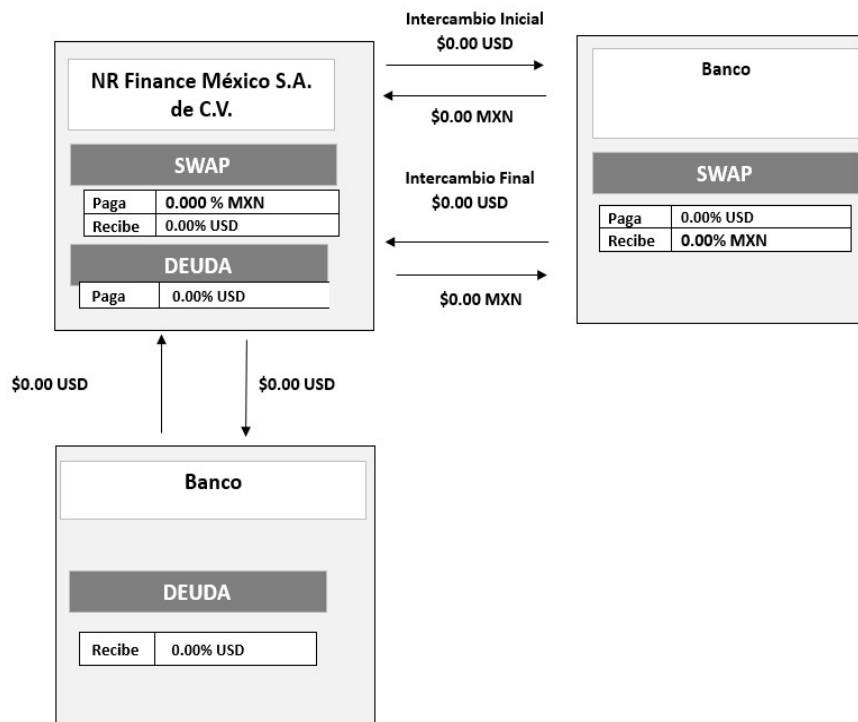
NR Finance México S.A. de C.V.

SWAP

| Paga | 0.000 % MXN |
|---|---|
| Recibe | 0.00% USD |

DEUDA

| Paga | 0.00% USD |
|---|---|

Intercambio Inicial
$0.00 USD

$0.00 MXN

Intercambio Final
$0.00 USD

$0.00 MXN

Banco

SWAP

| Paga | 0.00% USD |
|---|---|
| Recibe | 0.00% MXN |

$0.00 USD

$0.00 USD

Banco

DEUDA

| Recibe | 0.00% USD |
|---|---|